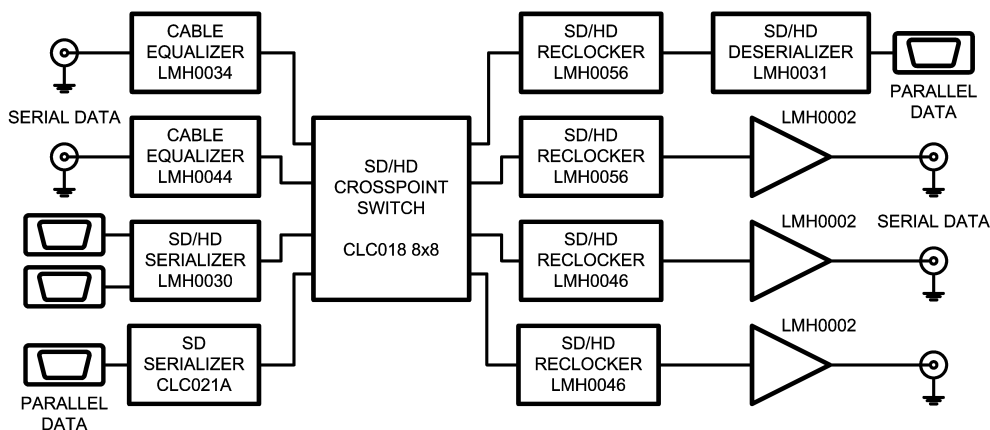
CABLE EQUALIZER LMH0034

SERIAL DATA

CABLE EQUALIZER LMH0044

SD/HD SERIALIZER LMH0030

SD SERIALIZER CLC021A

PARALLEL DATA

SD/HD CROSSPOINT SWITCH

CLC018 8x8

SD/HD RECLOCKER LMH0056

SD/HD DESERIALIZER LMH0031

PARALLEL DATA

SD/HD RECLOCKER LMH0056

LMH0002

SERIAL DATA

SD/HD RECLOCKER LMH0046

LMH0002

SD/HD RECLOCKER LMH0046

LMH0002